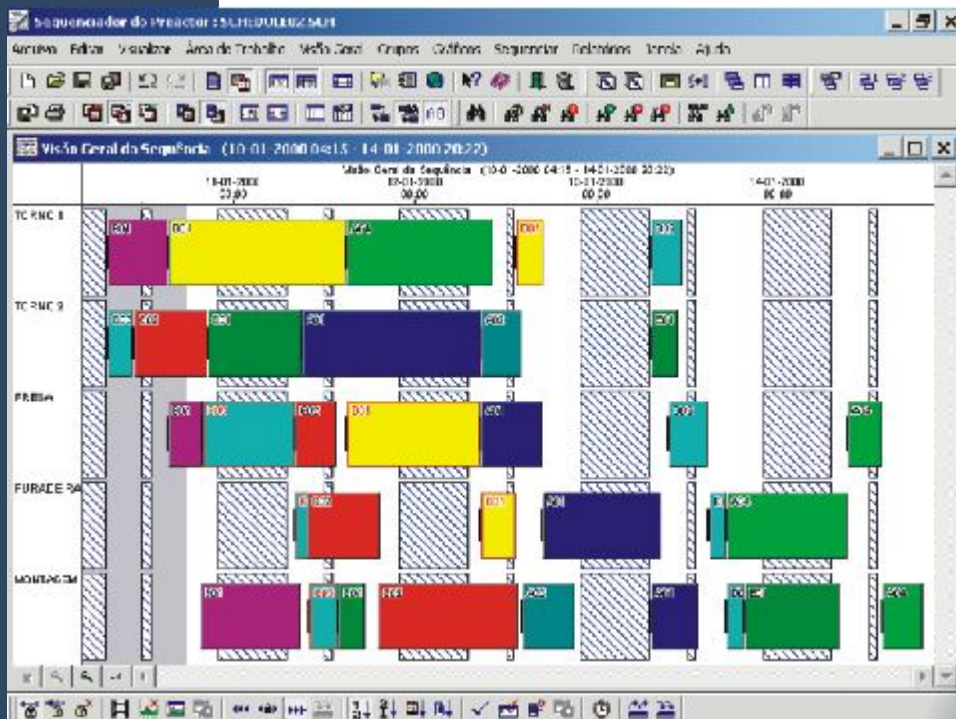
Sequenciador do Preactor : SCHEDULE02.SCH

Arquivo Editar Visualizar Área de Trabalho Visão Geral Grupos Gráficos Sequenciar Relatórios Tools Ajuda

Visão Geral da Sequência (10-01-2000 04:15 - 14-01-2000 20:22)

Visão Geral da Sequência (10-0 -2000 04:15 - 14-01-2000 20:22)

11-01-2000
00:00

12-01-2000
00:00

13-01-2000
00:00

14-01-2000
00:00

TORNO 1

TORNO 2

PRENSA

FURADEIRA

MONTAGEM